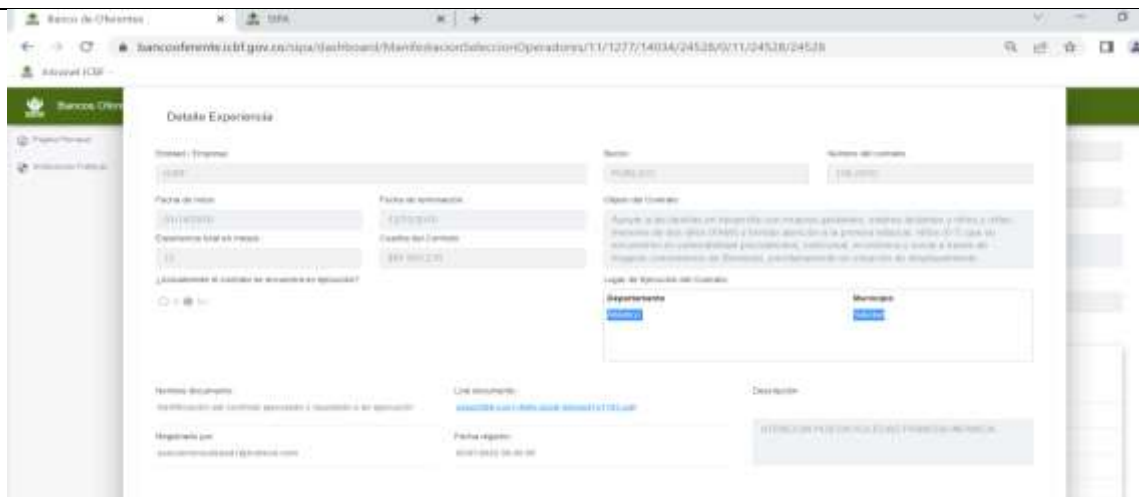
Banco de Oferentes | SIPA

bancooferente.icbf.gov.co/sipa/dashboard/ManifestacionSeleccionOperadores/11/1277/14034/24528/0/11/24528/24528

Intranet ICBF

Banco Ofere

Detalle Experiencia

Entidad / Empresa:
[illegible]

Sector:
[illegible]

Número del contrato:
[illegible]

Fecha de inicio:
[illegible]

Fecha de terminación:
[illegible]

Objeto del Contrato:
Apoyar a las familias en desarrollo con mujeres gestantes, madres lactantes y niños y niñas menores de dos años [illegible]

Experiencia total en meses:
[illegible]

Cuantía del Contrato:
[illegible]

¿Actualmente el contrato se encuentra en ejecución?
Si No

Lugar de Ejecución del Contrato:

| Departamento | Municipio |
|---|---|
| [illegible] | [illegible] |

Nombre documento:
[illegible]

Link documento:
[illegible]

Descripción:
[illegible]

Registrado por:
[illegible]

Fecha registro:
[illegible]